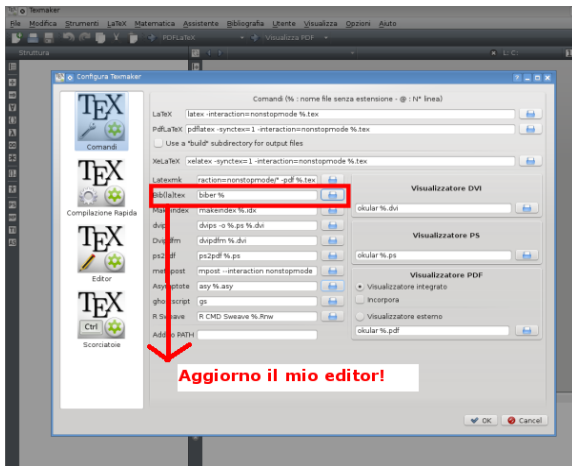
Texmaker
File Modifica Strumenti LaTeX Matematica Assistente Bibliografia Utente Visualizza Opzioni Aiuto
PDFLaTeX
Visualizza PDF
Struttura
L: C:
Configura Texmaker
Comandi (% : nome file senza estensione - @ : N° linea)
TeX
Comandi
LaTeX latex -interaction=nonstopmode %.tex
PdfLaTeX pdflatex -synctex=1 -interaction=nonstopmode %.tex
Use a "build" subdirectory for output files
XeLaTeX xelatex -synctex=1 -interaction=nonstopmode %.tex
TeX
Compilazione Rapida
Latexmk raction=nonstopmode/" -pdf %.tex
Bib(la)tex biber %
Makeindex makeindex %.idx
dvips dvips -o %.ps %.dvi
Dvipdfm dvipdfm %.dvi
ps2pdf ps2pdf %.ps
metapost mpost --interaction nonstopmode
Asymptote asy %.asy
ghostscript gs
R Sweave R CMD Sweave %.Rnw
Add to PATH
Visualizzatore DVI
okular %.dvi
Visualizzatore PS
okular %.ps
Visualizzatore PDF
Visualizzatore integrato
Incorpora
Visualizzatore esterno
okular %.pdf
TeX
Editor
TeX
Ctrl
Scorciatoie
Aggiorno il mio editor!
OK
Cancel